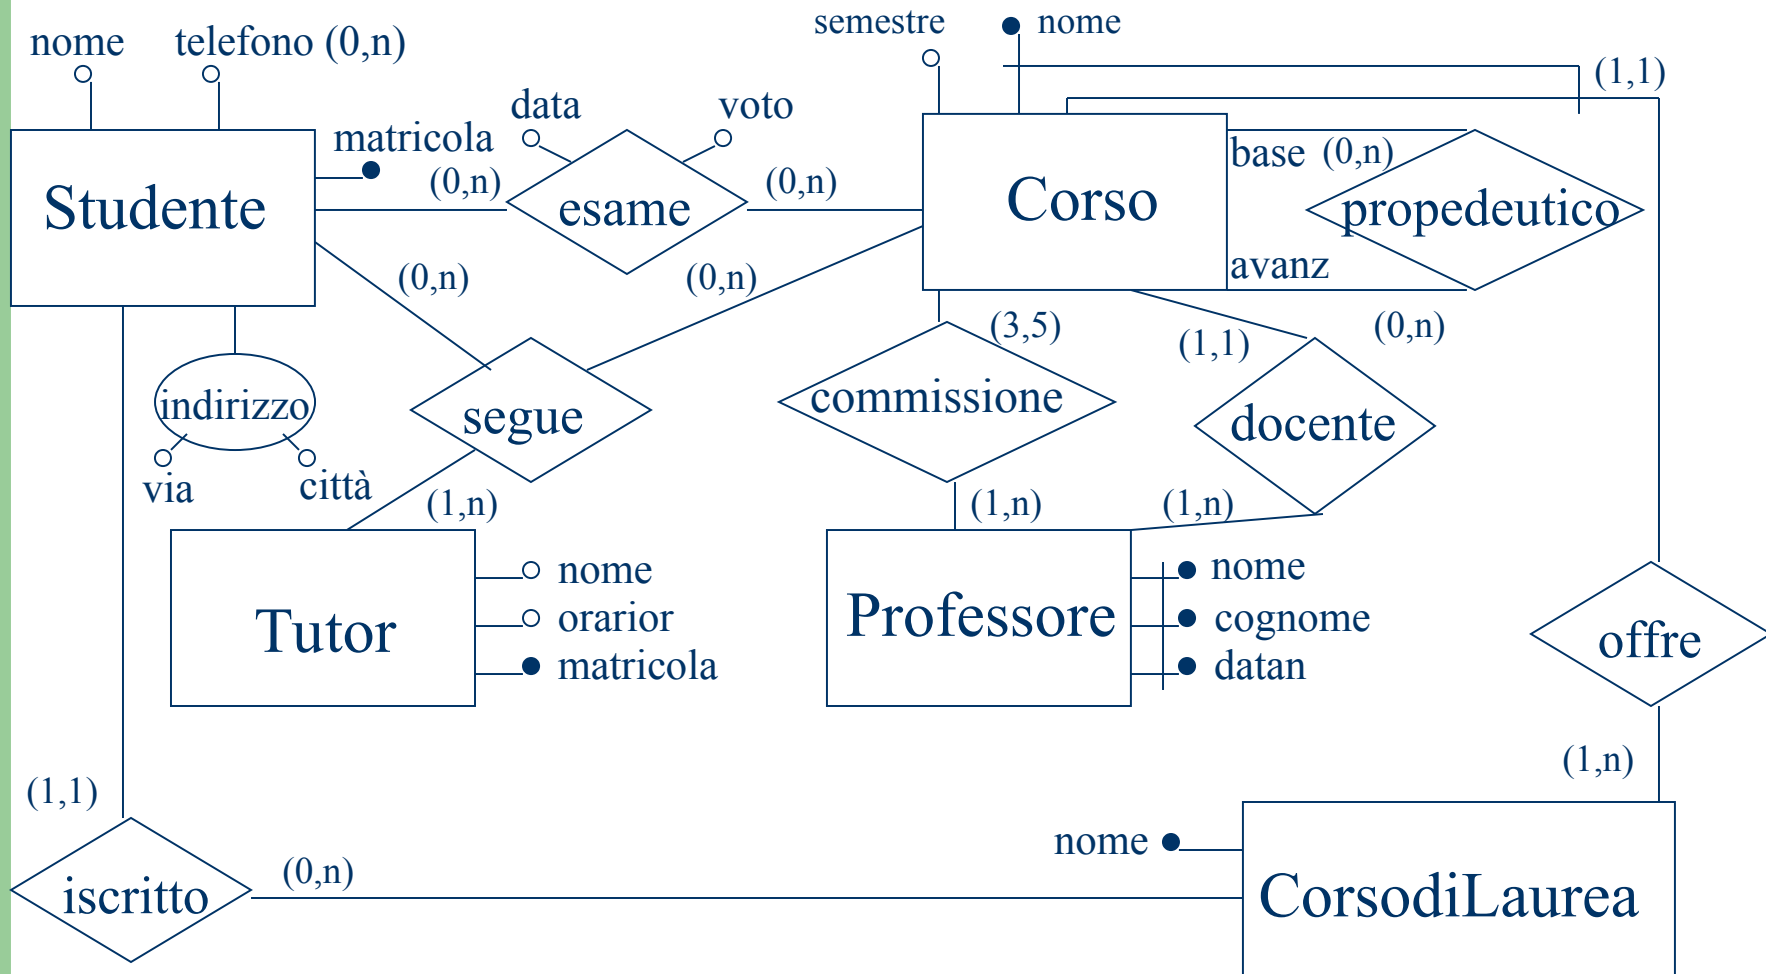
nome telefono (0,n)

semestre nome

(1,1)

data voto

matricola

Studente

(0,n) esame (0,n)

Corso

base (0,n)

propedeutico

avanz

(0,n) (0,n)

(3,5) (1,1) (0,n)

indirizzo

via città

segue

commissione

docente

(1,n) (1,n) (1,n)

Tutor

nome
orarior
matricola

Professore

nome
cognome
datan

offre

(1,n)

(1,1)

iscritto (0,n)

nome

CorsodiLaurea